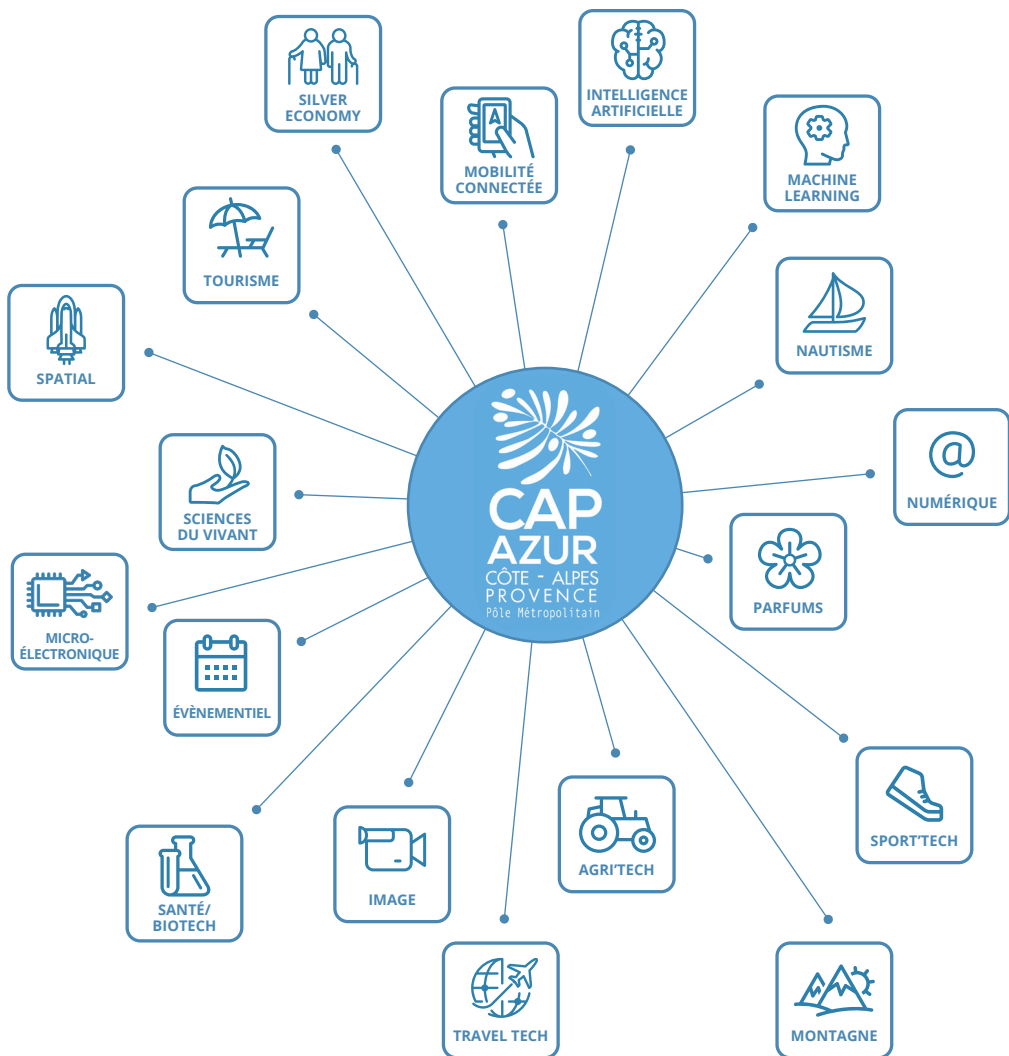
CAP AZUR
CÔTE - ALPES
PROVENCE
Pôle Métropolitain

SILVER ECONOMY

MOBILITÉ CONNECTÉE

INTELLIGENCE ARTIFICIELLE

MACHINE LEARNING

TOURISME

NAUTISME

SPATIAL

@

NUMÉRIQUE

SCIENCES DU VIVANT

PARFUMS

MICRO-ÉLECTRONIQUE

ÉVÈNEMENTIEL

SPORT'TECH

AGRI'TECH

IMAGE

SANTÉ/ BIOTECH

TRAVEL TECH

MONTAGNE